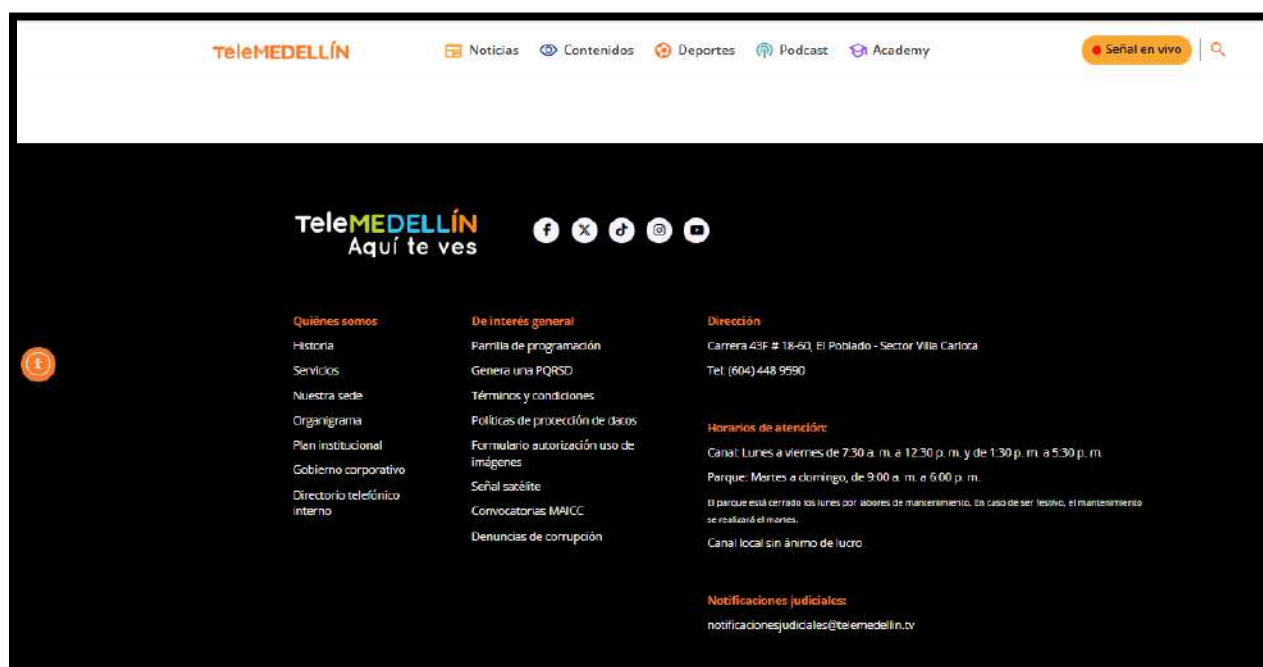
TeleMEDELLÍN
Noticias
Contenidos
Deportes
Podcast
Academy
Señal en vivo

TeleMEDELLÍN
Aquí te ves

Quiénes somos
Historia
Servicios
Nuestra sede
Organigrama
Plan institucional
Gobierno corporativo
Directorio telefónico interno

De interés general
Parrilla de programación
Genera una PQRSD
Términos y condiciones
Políticas de protección de datos
Formulario autorización uso de imágenes
Señal satélite
Convocatorias MAICC
Denuncias de corrupción

Dirección
Carrera 43F # 18-60, El Poblado - Sector Villa Carlota
Tel: (604) 448 9590

Horarios de atención:
Canal: Lunes a viernes de 7:30 a. m. a 12:30 p. m. y de 1:30 p. m. a 5:30 p. m.
Parque: Martes a domingo, de 9:00 a. m. a 6:00 p. m.
El parque está cerrado los lunes por labores de mantenimiento. En caso de ser festivo, el mantenimiento se realizará el martes.
Canal local sin ánimo de lucro

Notificaciones judiciales:
notificacionesjudiciales@telemedellin.tv